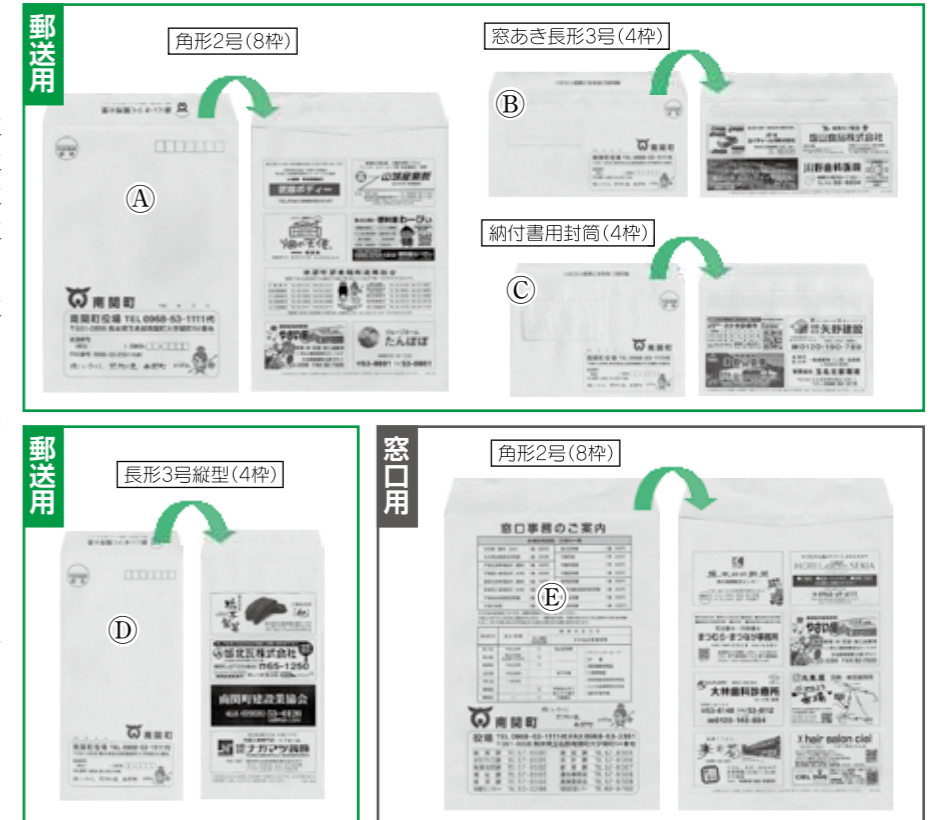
郵送用

角形2号(8枠)

Ⓐ

南関町

南関町役場 TEL 0968-53-1111(代)

窓あき長形3号(4枠)

Ⓑ

南関町

納付書用封筒(4枠)

Ⓒ

南関町

郵送用

長形3号縦型(4枠)

Ⓓ

南関町

南関町建設業協会

窓口用

角形2号(8枠)

窓口事務のご案内

Ⓔ

南関町

X hair salon ciel